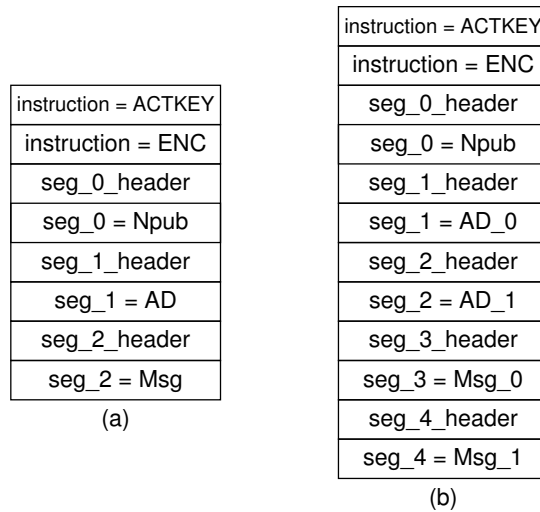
| instruction = ACTKEY |
|---|
| instruction = ENC |
| seg_0_header |
| seg_0 = Npub |
| seg_1_header |
| seg_1 = AD |
| seg_2_header |
| seg_2 = Msg |

(a)

| instruction = ACTKEY |
|---|
| instruction = ENC |
| seg_0_header |
| seg_0 = Npub |
| seg_1_header |
| seg_1 = AD_0 |
| seg_2_header |
| seg_2 = AD_1 |
| seg_3_header |
| seg_3 = Msg_0 |
| seg_4_header |
| seg_4 = Msg_1 |

(b)